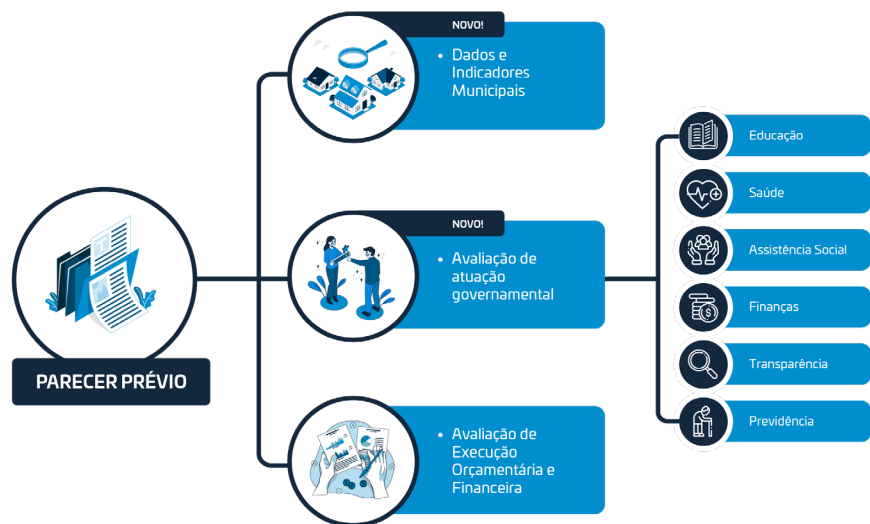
PARECER PRÉVIO

NOVO!

• Dados e Indicadores Municipais

NOVO!

• Avaliação de atuação governamental

• Avaliação de Execução Orçamentária e Financeira

Educação

Saúde

Assistência Social

Finanças

Transparência

Previdência